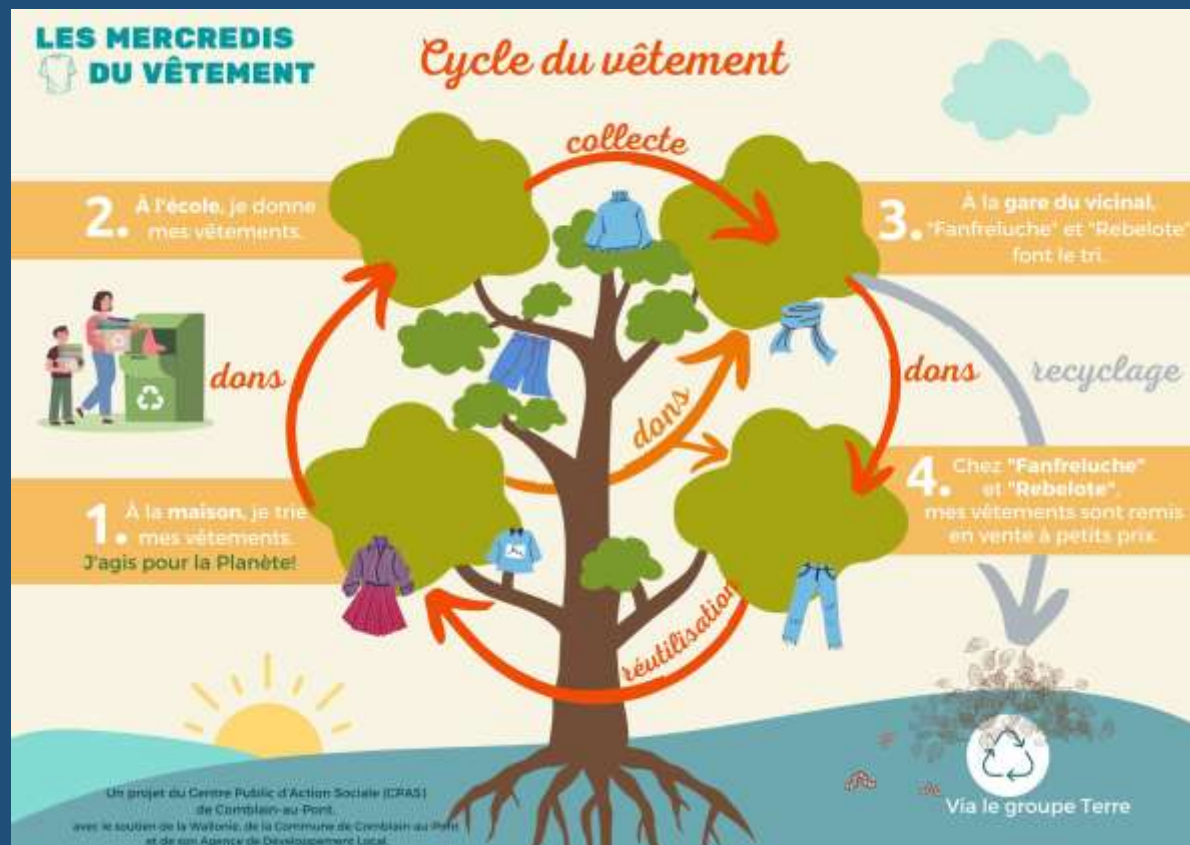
LES MERCREDIS DU VÊTEMENT

Cycle du vêtement

collecte

2. À l'école, je donne mes vêtements.

3. À la gare du vicinal, "Fanfreluche" et "Rebelote" font le tri.

dons

dons

dons

recyclage

4. Chez "Fanfreluche" et "Rebelote", mes vêtements sont remis en vente à petits prix.

1. À la maison, je trie mes vêtements.
J'agis pour la Planète!

réutilisation

Un projet du Centre Public d'Action Sociale (CPAS) de Comblain-au-Pont, avec le soutien de la Wallonie, de la Commune de Comblain-au-Pont et de son Agence de Développement Local.

Via le groupe Terre